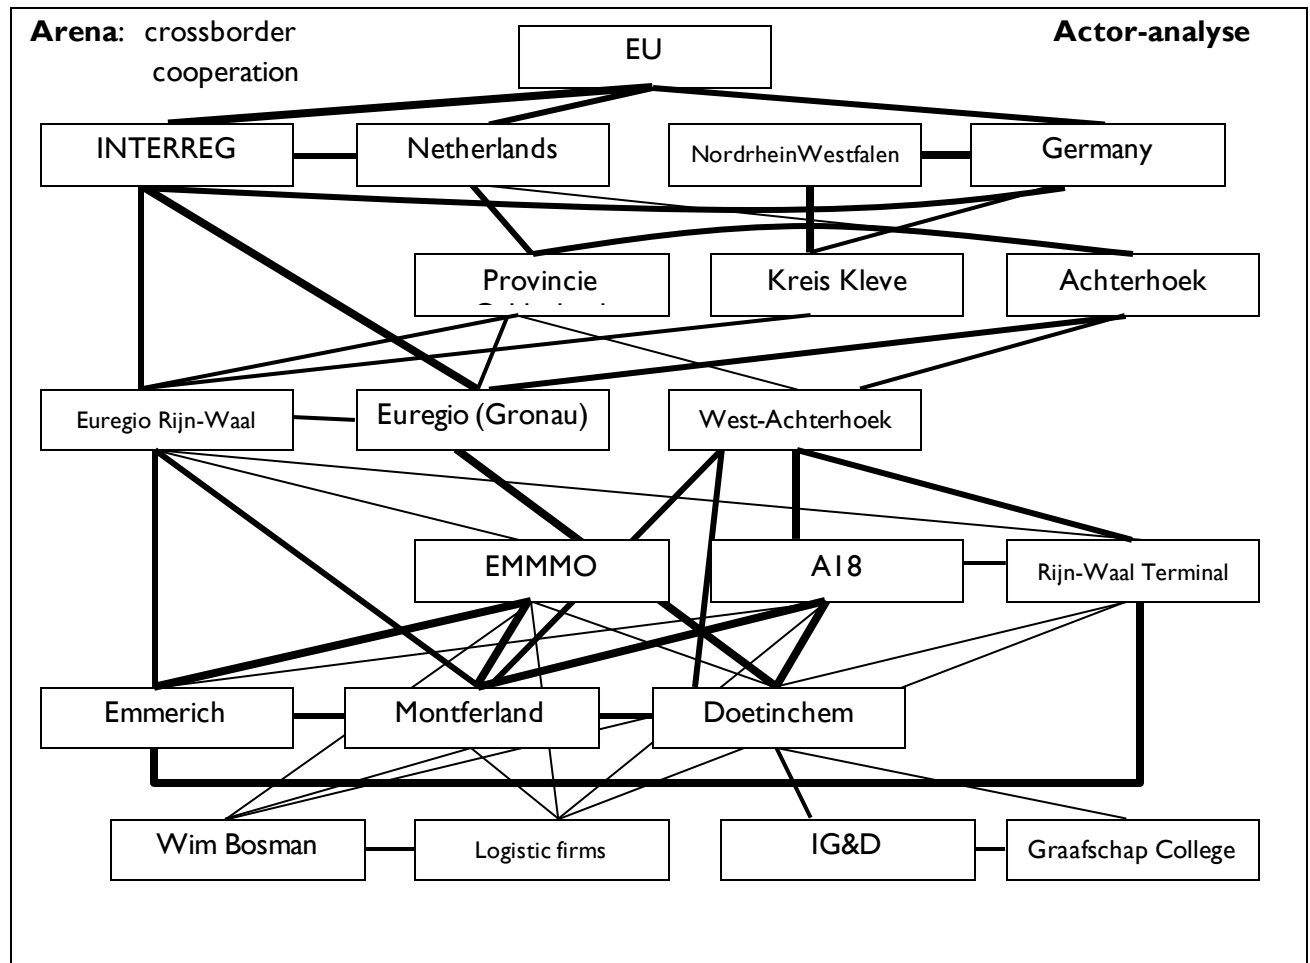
**Arena**: crossborder cooperation

**Actor-analyse**

EU

INTERREG

Netherlands

NordrheinWestfalen

Germany

Provincie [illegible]

Kreis Kleve

Achterhoek

Euregio Rijn-Waal

Euregio (Gronau)

West-Achterhoek

EMMMO

A18

Rijn-Waal Terminal

Emmerich

Montferland

Doetinchem

Wim Bosman

Logistic firms

IG&D

Graafschap College